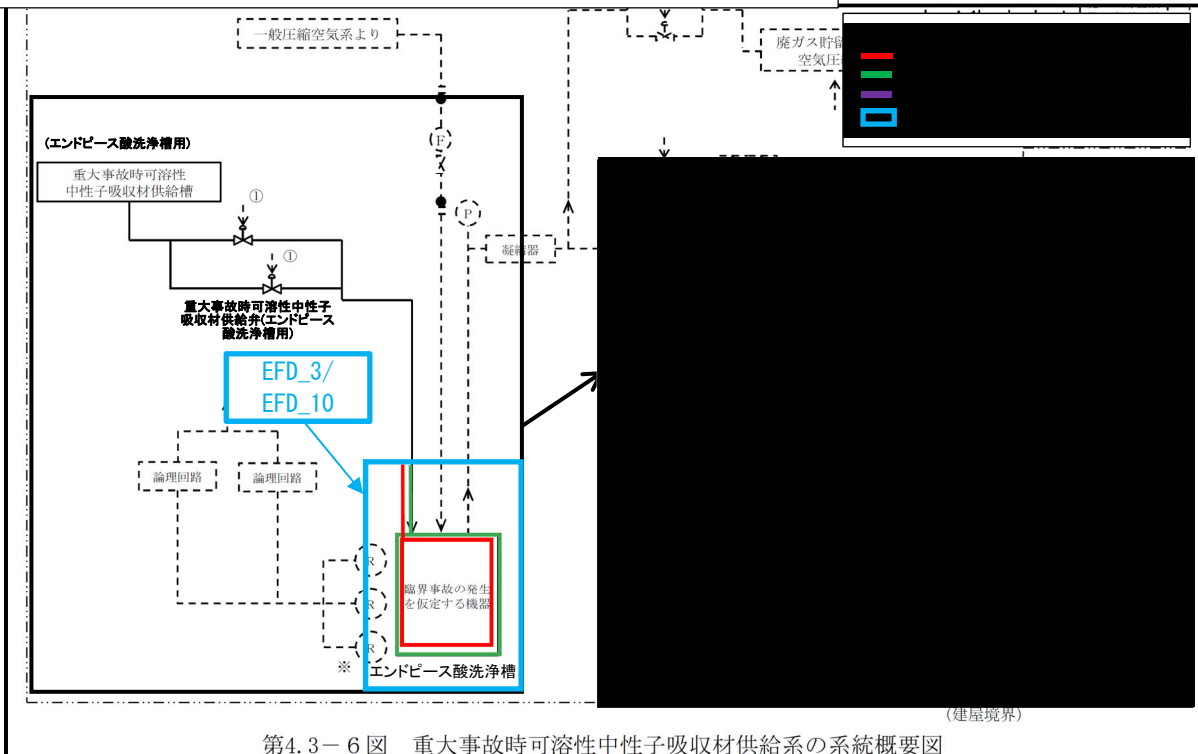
一般圧縮空気系より

廃ガス貯留
空気圧

（エンドピース酸洗浄槽用）

重大事故時可溶性
中性子吸収材供給槽

①

①

F

P

凝縮器

重大事故時可溶性中性子
吸収材供給弁(エンドピース
酸洗浄槽用)

EFD_3/
EFD_10

論理回路

論理回路

R

R

R

臨界事故の発生
を仮定する機器

※

エンドピース酸洗浄槽

（建屋境界）

第4.3－6図　重大事故時可溶性中性子吸収材供給系の系統概要図